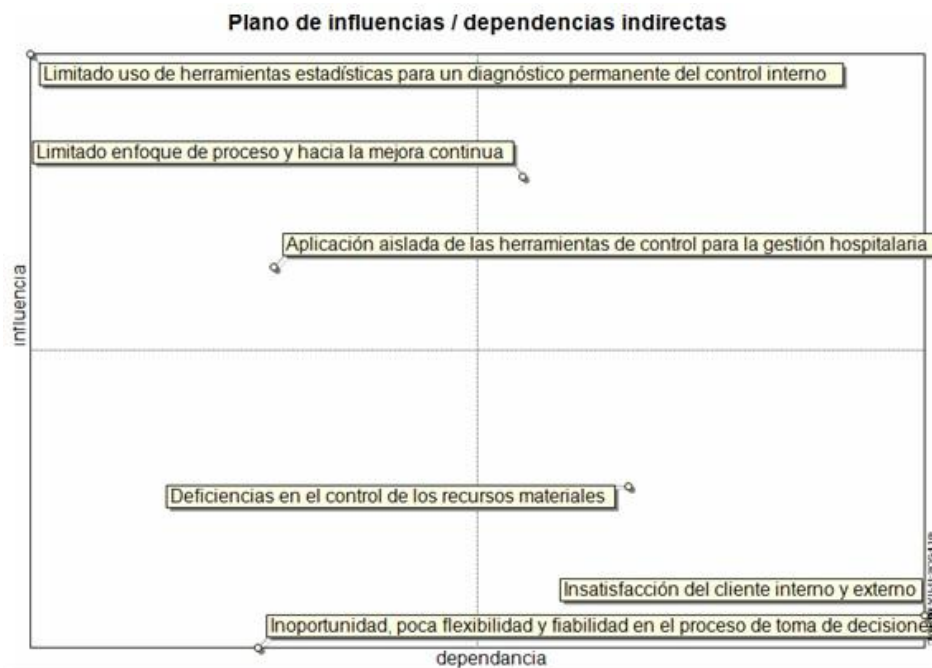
Plano de influencias / dependencias indirectas

Limitado uso de herramientas estadísticas para un diagnóstico permanente del control interno

Limitado enfoque de proceso y hacia la mejora continua

Aplicación aislada de las herramientas de control para la gestión hospitalaria

influencia

Deficiencias en el control de los recursos materiales

Insatisfacción del cliente interno y externo

Inoportunidad, poca flexibilidad y fiabilidad en el proceso de toma de decisione

dependancia

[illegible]